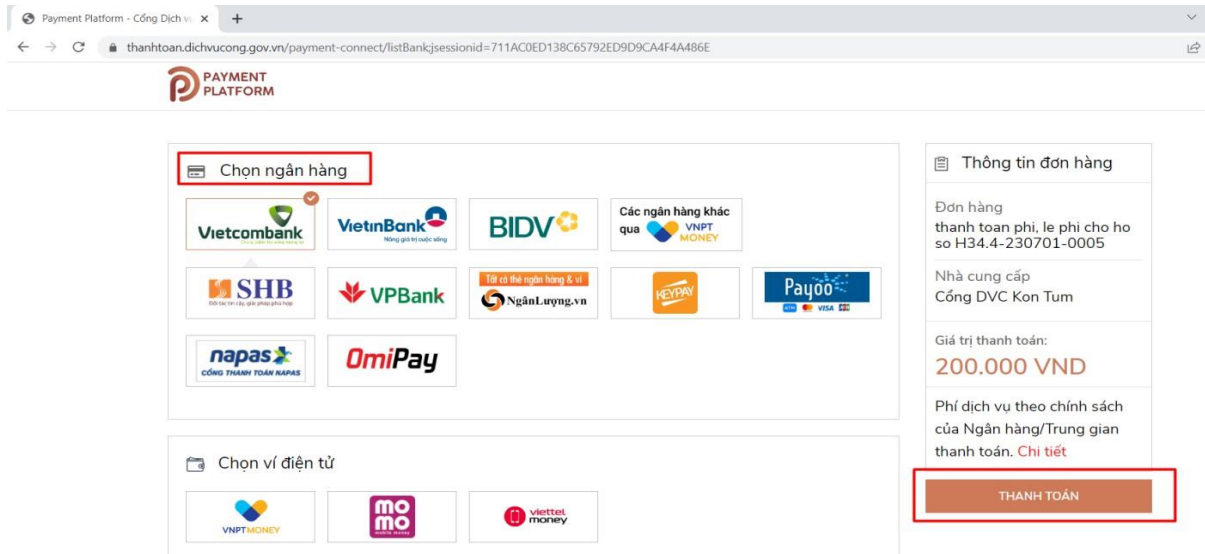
Payment Platform - Cổng Dịch vụ ×

thanhtoan.dichvucong.gov.vn/payment-connect/listBank;jsessionid=711AC0ED138C65792ED9D9CA4F4A486E

PAYMENT PLATFORM

Chọn ngân hàng

Vietcombank
VietinBank
BIDV
Các ngân hàng khác qua VNPT MONEY
SHB
VPBank
Tất cả thẻ ngân hàng & ví NgânLượng.vn
KEYPAY
Payoo
napas CỔNG THANH TOÁN NAPAS
OmiPay

Chọn ví điện tử

VNPTMONEY
momo
viettel money

Thông tin đơn hàng

Đơn hàng
thanh toan phi, le phi cho ho so H34.4-230701-0005

Nhà cung cấp
Cổng DVC Kon Tum

Giá trị thanh toán:
200.000 VND

Phí dịch vụ theo chính sách của Ngân hàng/Trung gian thanh toán. Chi tiết

THANH TOÁN